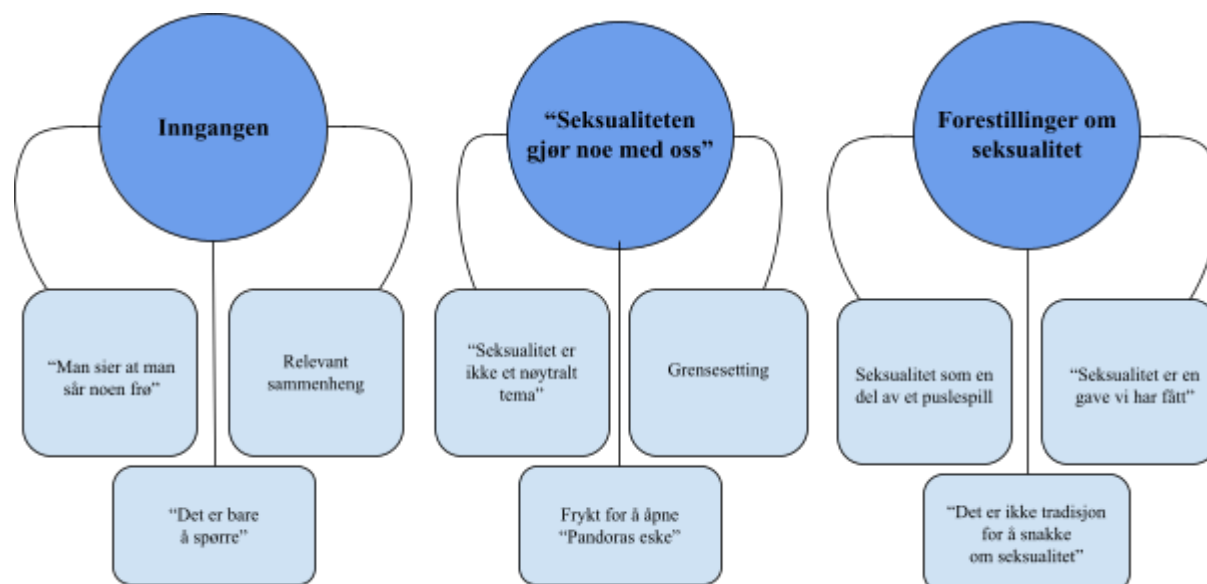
Inngangen

"Man sier at man sår noen frø"

Relevant sammenheng

"Det er bare å spørre"

"Seksualiteten gjør noe med oss"

"Seksualitet er ikke et nøytralt tema"

Grensesetting

Frykt for å åpne "Pandoras eske"

Forestillinger om seksualitet

Seksualitet som en del av et puslespill

"Seksualitet er en gave vi har fått"

"Det er ikke tradisjon for å snakke om seksualitet"